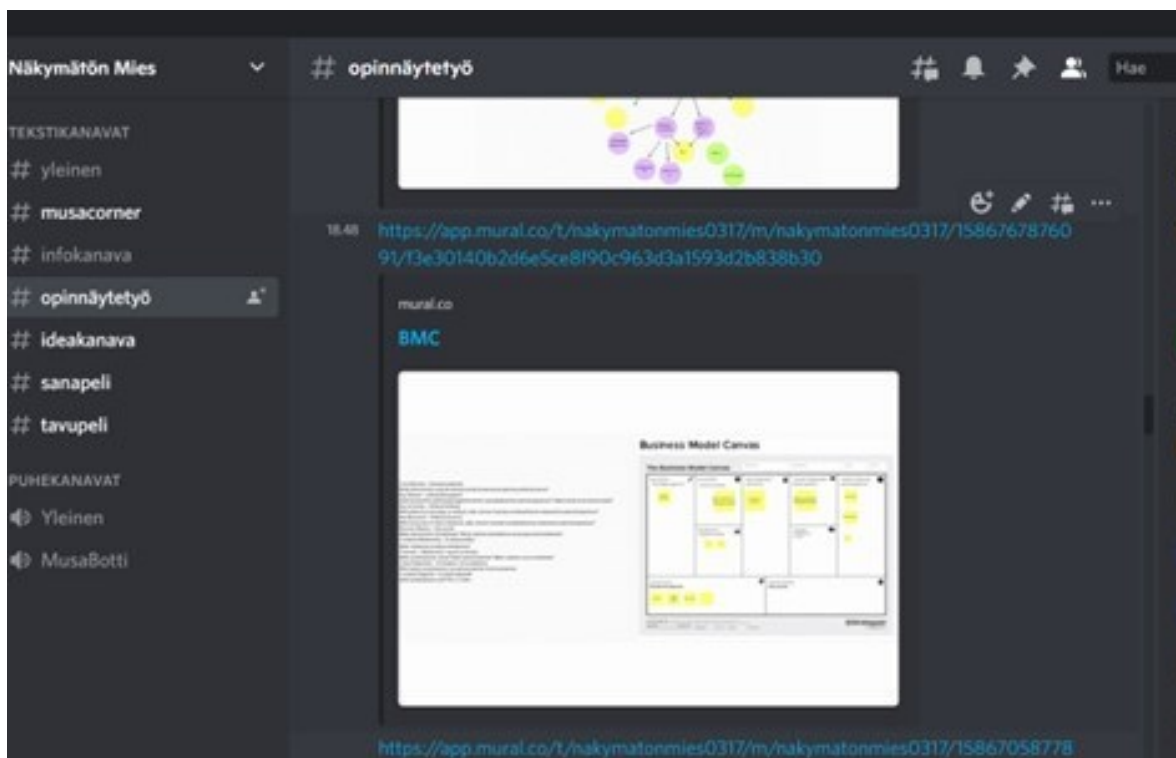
Näkymätön Mies

TEKSTIKANAVAT
# yleinen
# musacorner
# infokanava
# opinnäytetyö
# ideakanava
# sanapeli
# tavupeli

PUHEKANAVAT
Yleinen
MusaBotti

# opinnäytetyö

Hae

18.48 https://app.mural.co/t/nakymatonmies0317/m/nakymatonmies0317/1586767876091/f3e30140b2d6e5ce8f90c963d3a1593d2b838b30

mural.co

BMC

Business Model Canvas

https://app.mural.co/t/nakymatonmies0317/m/nakymatonmies0317/15867058778